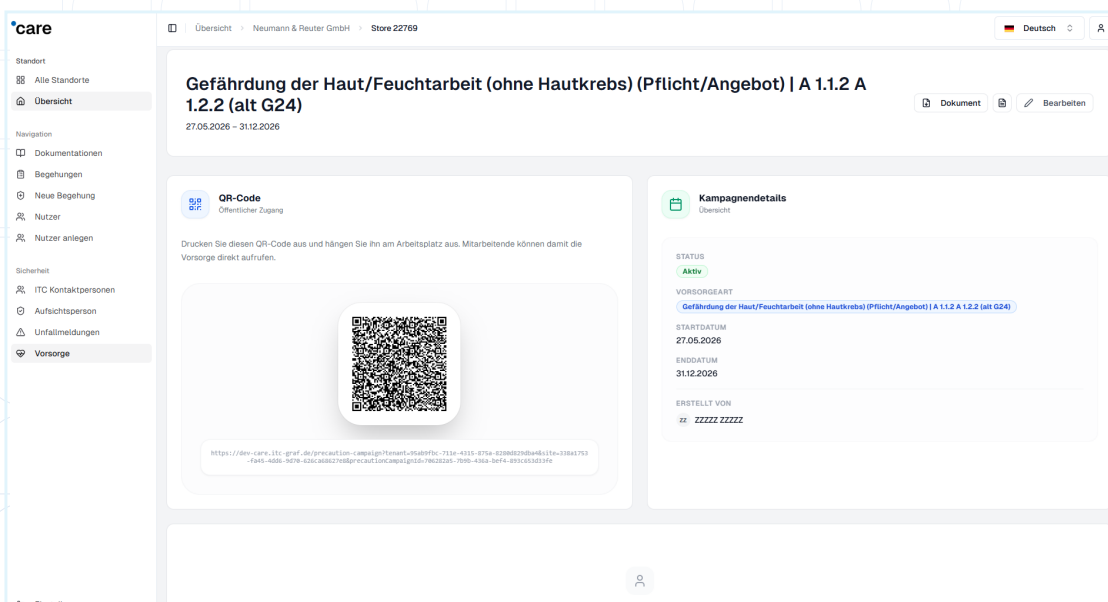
care

Standort
Alle Standorte
Übersicht

Navigation
Dokumentationen
Begehungen
Neue Begehung
Nutzer
Nutzer anlegen

Sicherheit
ITC Kontaktpersonen
Aufsichtsperson
Unfallmeldungen
Vorsorge

Übersicht > Neumann & Reuter GmbH > Store 22769

Deutsch

Gefährdung der Haut/Feuchtarbeit (ohne Hautkrebs) (Pflicht/Angebot) | A 1.1.2 A 1.2.2 (alt G24)
27.05.2026 – 31.12.2026

Dokument
Bearbeiten

QR-Code
Öffentlicher Zugang

Drucken Sie diesen QR-Code aus und hängen Sie ihn am Arbeitsplatz aus. Mitarbeitende können damit die Vorsorge direkt aufrufen.

https://dev-care.itc-graf.de/precaution-campaign?tenant=95ab9fbc-711e-4315-875a-8280d829dba4&site=338a1753-fa45-40d6-9d70-626ca68627e0&precautionCampaignId=706282a5-7b9b-436a-bef4-893c653d33fe

Kampagnendetails
Übersicht

STATUS
Aktiv
VORSORGEART
Gefährdung der Haut/Feuchtarbeit (ohne Hautkrebs) (Pflicht/Angebot) | A 1.1.2 A 1.2.2 (alt G24)
STARTDATUM
27.05.2026
ENDDATUM
31.12.2026
ERSTELLT VON
ZZ ZZZZZ ZZZZZ